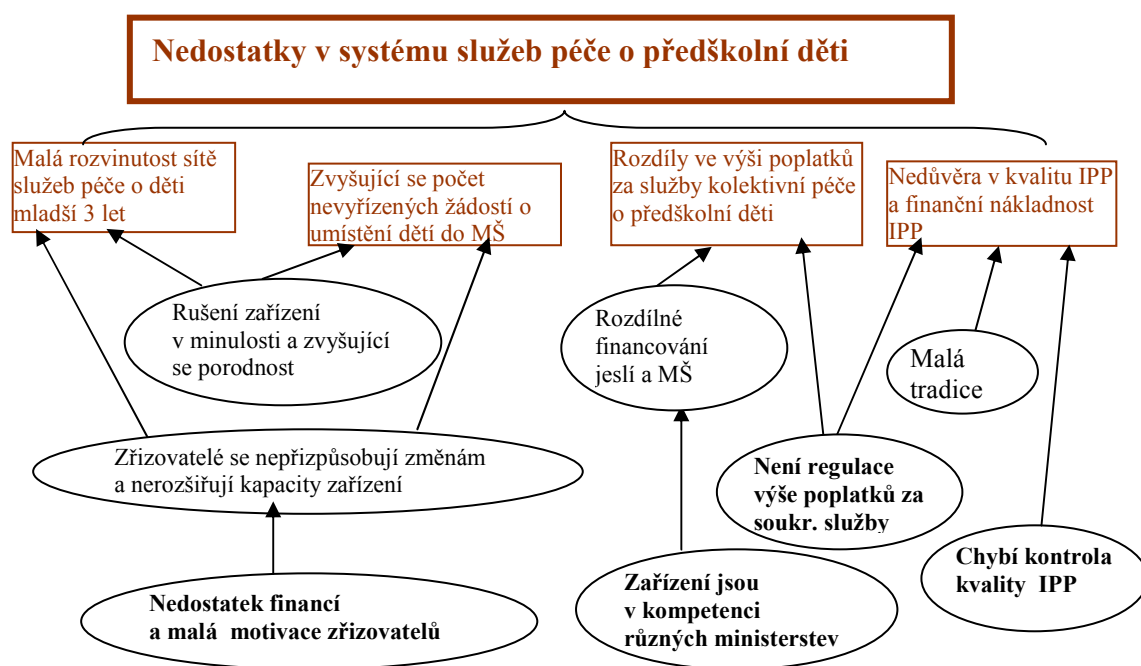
Nedostatky v systému služeb péče o předškolní děti

Malá rozvinutost sítě služeb péče o děti mladší 3 let

Zvyšující se počet nevyřízených žádostí o umístění dětí do MŠ

Rozdíly ve výši poplatků za služby kolektivní péče o předškolní děti

Nedůvěra v kvalitu IPP a finanční nákladnost IPP

Rušení zařízení v minulosti a zvyšující se porodnost

Rozdílné financování jeslí a MŠ

Malá tradice

Zřizovatelé se nepřizpůsobují změnám a nerozšiřují kapacity zařízení

Není regulace výše poplatků za soukr. služby

Chybí kontrola kvality IPP

Nedostatek financí a malá motivace zřizovatelů

Zařízení jsou v kompetenci různých ministerstev